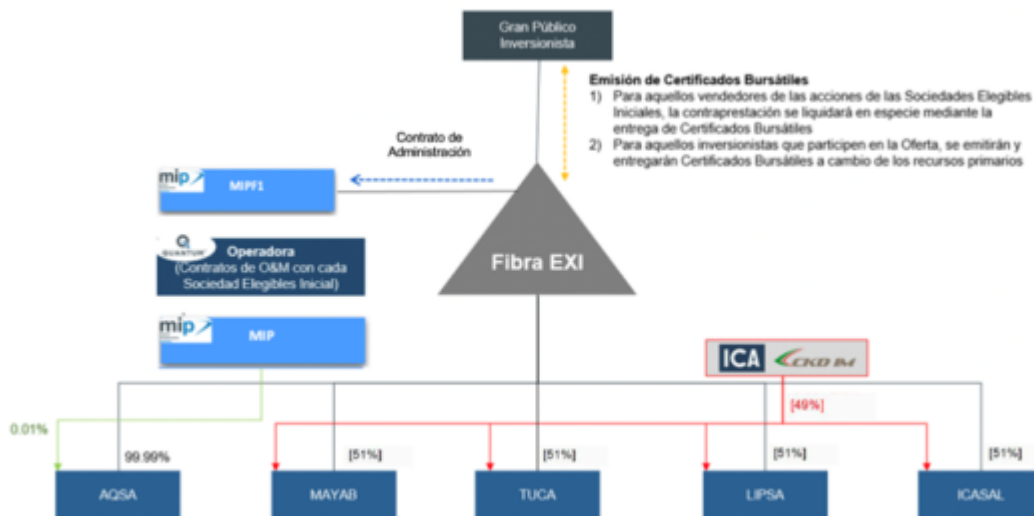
Gran Público Inversionista

Emisión de Certificados Bursátiles
1) Para aquellos vendedores de las acciones de las Sociedades Elegibles Iniciales, la contraprestación se liquidará en especie mediante la entrega de Certificados Bursátiles
2) Para aquellos inversionistas que participen en la Oferta, se emitirán y entregarán Certificados Bursátiles a cambio de los recursos primarios

Contrato de Administración

mip MIPF1

Q QUANTUM Operadora (Contratos de O&M con cada Sociedad Elegibles Inicial)

Fibra EXI

mip MIP

ICA CKD IM

[49%]

0.01%

99.99%

[51%]

[51%]

[51%]

[51%]

AQSA

MAYAB

TUCA

LIPSA

ICASAL